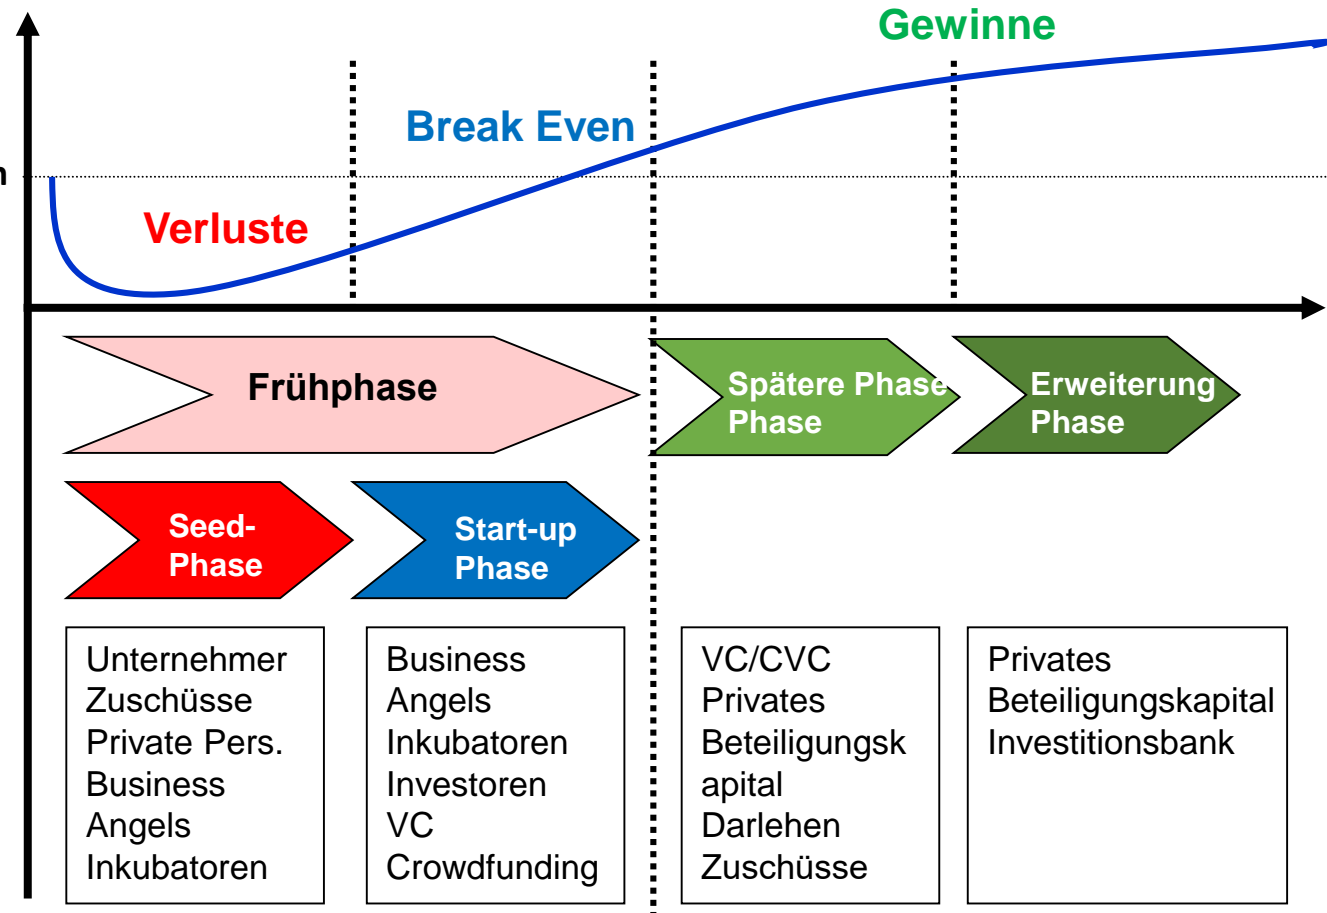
Gewinne

Break Even

n

Verluste

Frühphase

Spätere Phase Phase

Erweiterung Phase

Seed-Phase

Start-up Phase

Unternehmer
Zuschüsse
Private Pers.
Business
Angels
Inkubatoren

Business
Angels
Inkubatoren
Investoren
VC
Crowdfunding

VC/CVC
Privates
Beteiligungsk
apital
Darlehen
Zuschüsse

Privates
Beteiligungskapital
Investitionsbank